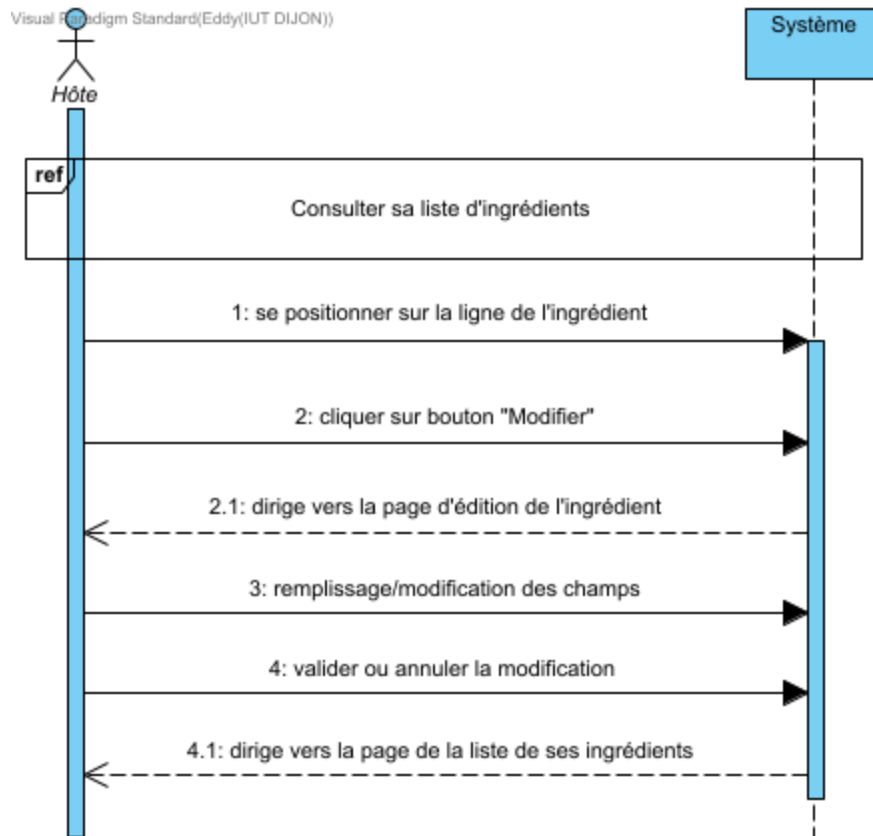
Visual Paradigm Standard(Eddy(IUT DIJON))

Hôte

Système

ref

Consulter sa liste d'ingrédients

1: se positionner sur la ligne de l'ingrédient

2: cliquer sur bouton "Modifier"

2.1: dirige vers la page d'édition de l'ingrédient

3: remplissage/modification des champs

4: valider ou annuler la modification

4.1: dirige vers la page de la liste de ses ingrédients